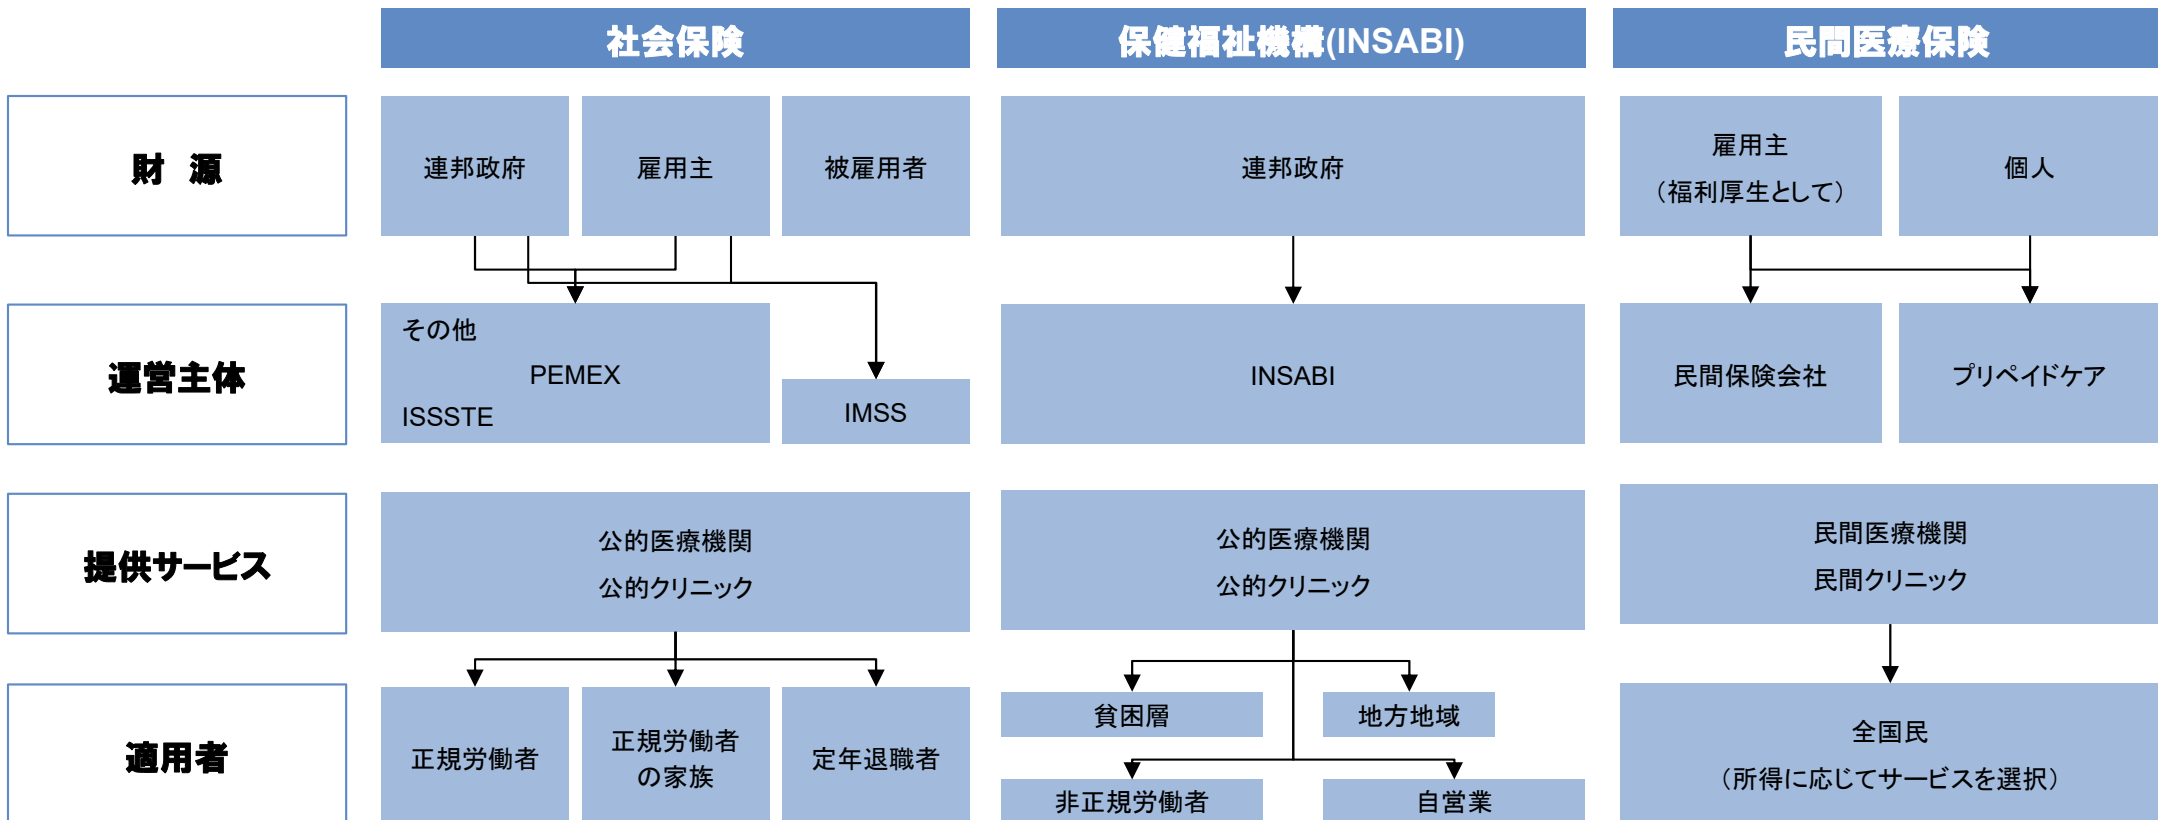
| | 社会保険 | 保健福祉機構(INSABI) | 民間医療保険 |
|---|---|---|---|
| 財　源 | 連邦政府 / 雇用主 / 被雇用者 | 連邦政府 | 雇用主（福利厚生として） / 個人 |
| 運営主体 | その他 PEMEX ISSSTE / IMSS | INSABI | 民間保険会社 / プリペイドケア |
| 提供サービス | 公的医療機関 公的クリニック | 公的医療機関 公的クリニック | 民間医療機関 民間クリニック |
| 適用者 | 正規労働者 / 正規労働者の家族 / 定年退職者 | 貧困層 / 地方地域 / 非正規労働者 / 自営業 | 全国民（所得に応じてサービスを選択） |